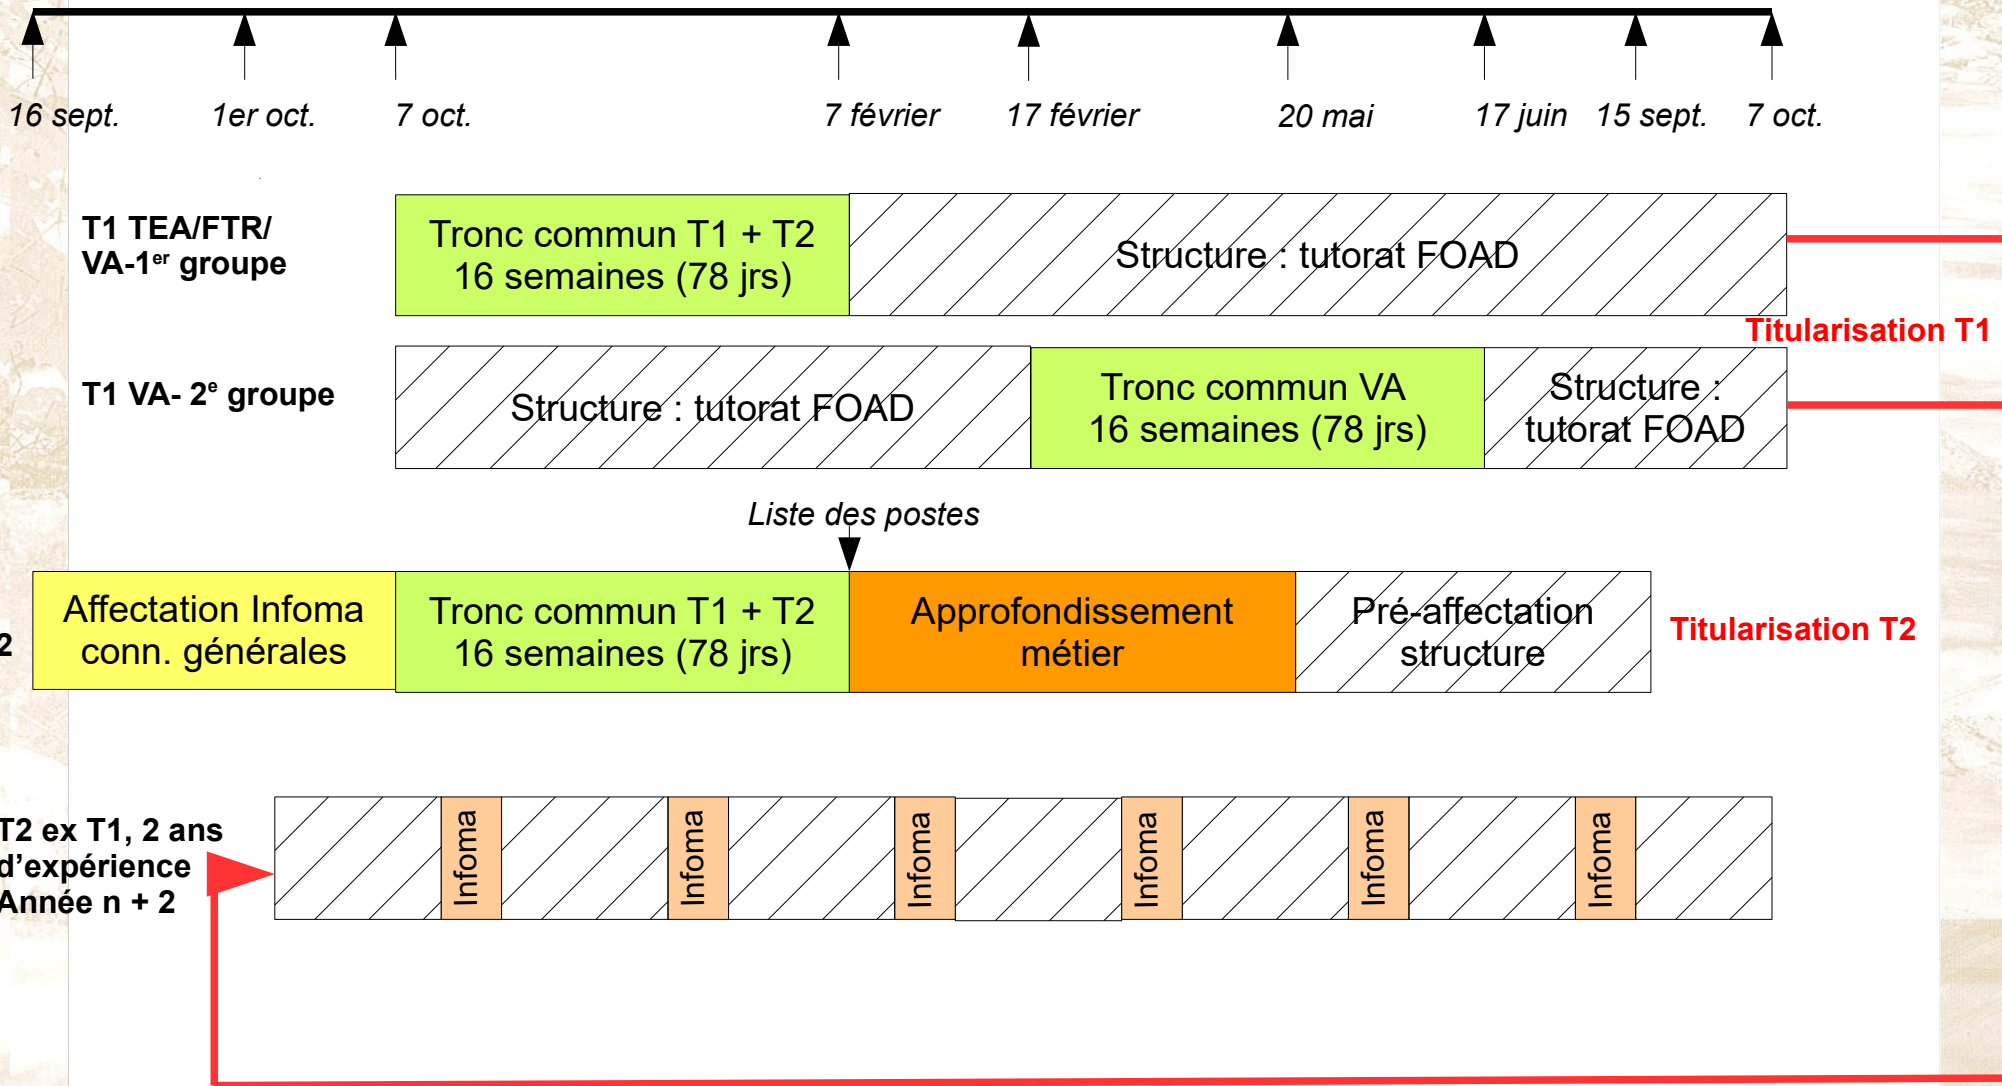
16 sept. 1er oct. 7 oct. 7 février 17 février 20 mai 17 juin 15 sept. 7 oct.

T1 TEA/FTR/ VA-1$^{er}$ groupe

Tronc commun T1 + T2 16 semaines (78 jrs)

Structure : tutorat FOAD

Titularisation T1

T1 VA- 2$^{e}$ groupe

Structure : tutorat FOAD

Tronc commun VA 16 semaines (78 jrs)

Structure : tutorat FOAD

Liste des postes

2

Affectation Infoma conn. générales

Tronc commun T1 + T2 16 semaines (78 jrs)

Approfondissement métier

Pré-affectation structure

Titularisation T2

T2 ex T1, 2 ans d'expérience Année n + 2

Infoma

Infoma

Infoma

Infoma

Infoma

Infoma